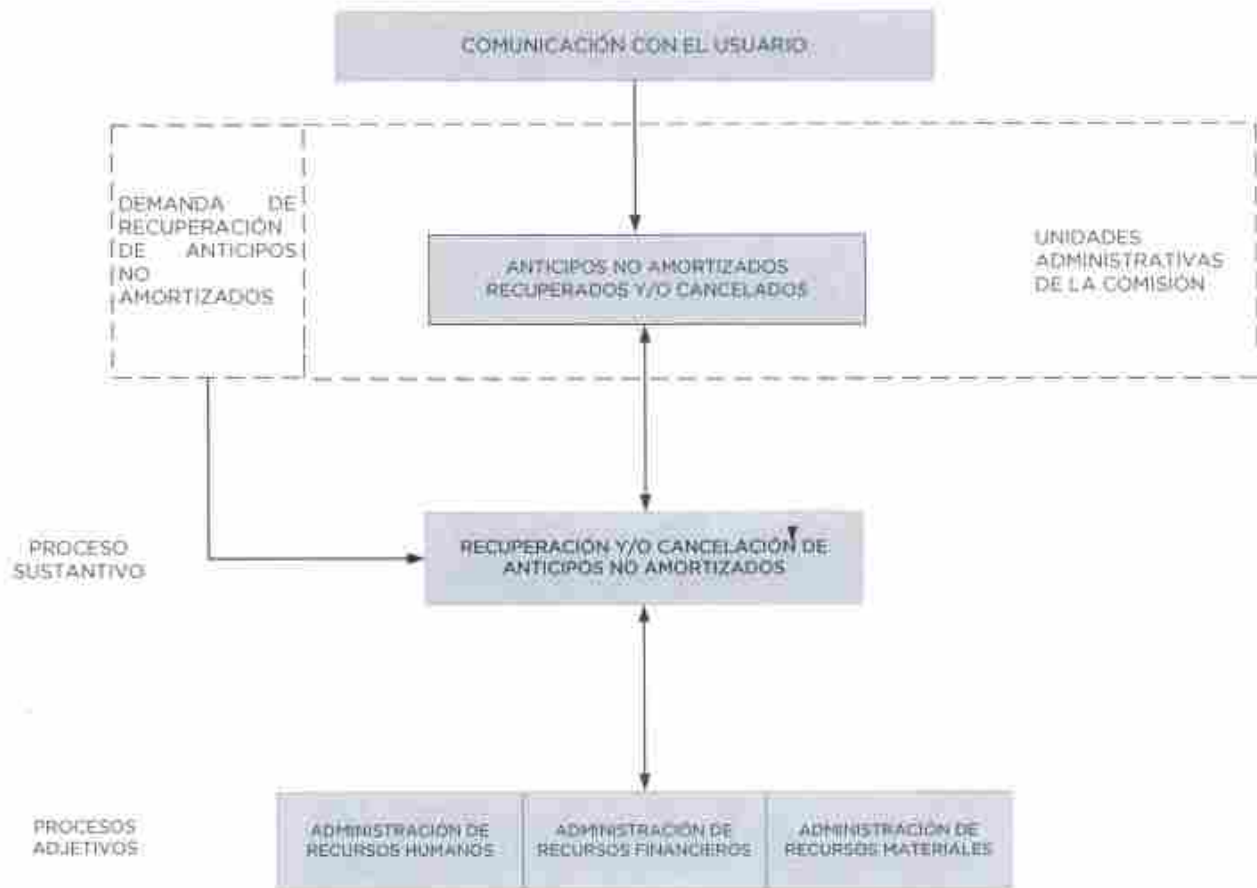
COMUNICACIÓN CON EL USUARIO

DEMANDA DE RECUPERACIÓN DE ANTICIPOS NO AMORTIZADOS

ANTICIPOS NO AMORTIZADOS RECUPERADOS Y/O CANCELADOS

UNIDADES ADMINISTRATIVAS DE LA COMISIÓN

PROCESO SUSTANTIVO

RECUPERACIÓN Y/O CANCELACIÓN DE ANTICIPOS NO AMORTIZADOS

PROCESOS ADJETIVOS

ADMINISTRACIÓN DE RECURSOS HUMANOS

ADMINISTRACIÓN DE RECURSOS FINANCIEROS

ADMINISTRACIÓN DE RECURSOS MATERIALES